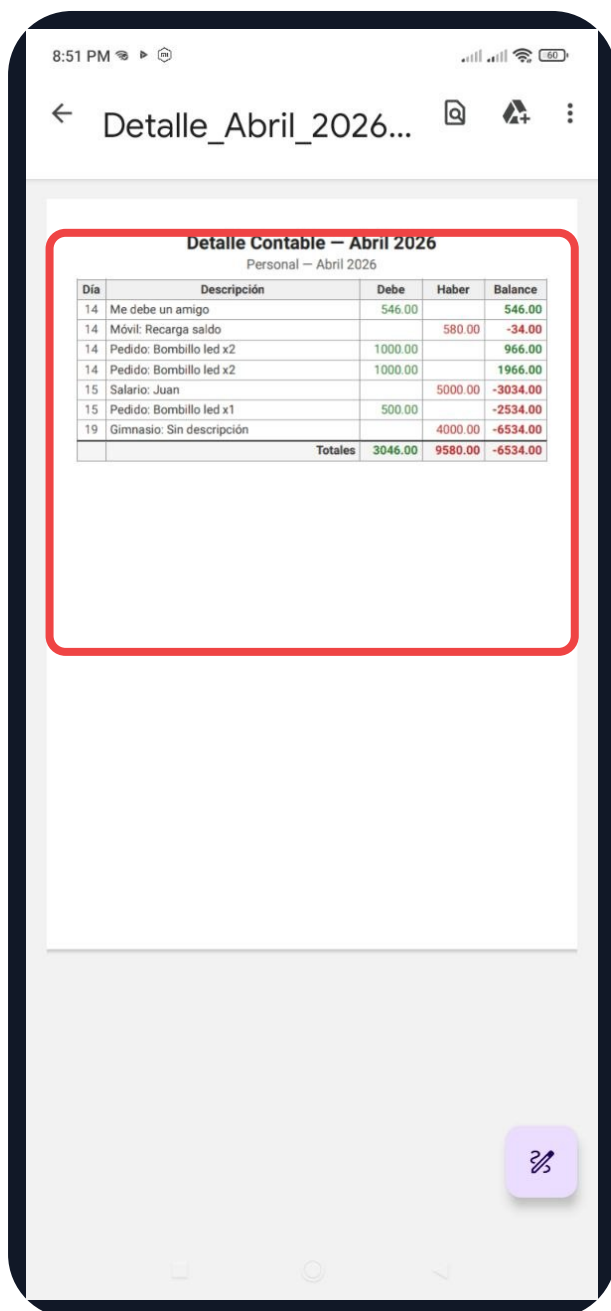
8:51 PM 60

Detalle_Abril_2026...

Detalle Contable — Abril 2026
Personal — Abril 2026

| Día | Descripción | Debe | Haber | Balance |
|---|---|---|---|---|
| 14 | Me debe un amigo | 546.00 | | 546.00 |
| 14 | Móvil: Recarga saldo | | 580.00 | -34.00 |
| 14 | Pedido: Bombillo led x2 | 1000.00 | | 966.00 |
| 14 | Pedido: Bombillo led x2 | 1000.00 | | 1966.00 |
| 15 | Salario: Juan | | 5000.00 | -3034.00 |
| 15 | Pedido: Bombillo led x1 | 500.00 | | -2534.00 |
| 19 | Gimnasio: Sin descripción | | 4000.00 | -6534.00 |
| | Totales | 3046.00 | 9580.00 | -6534.00 |